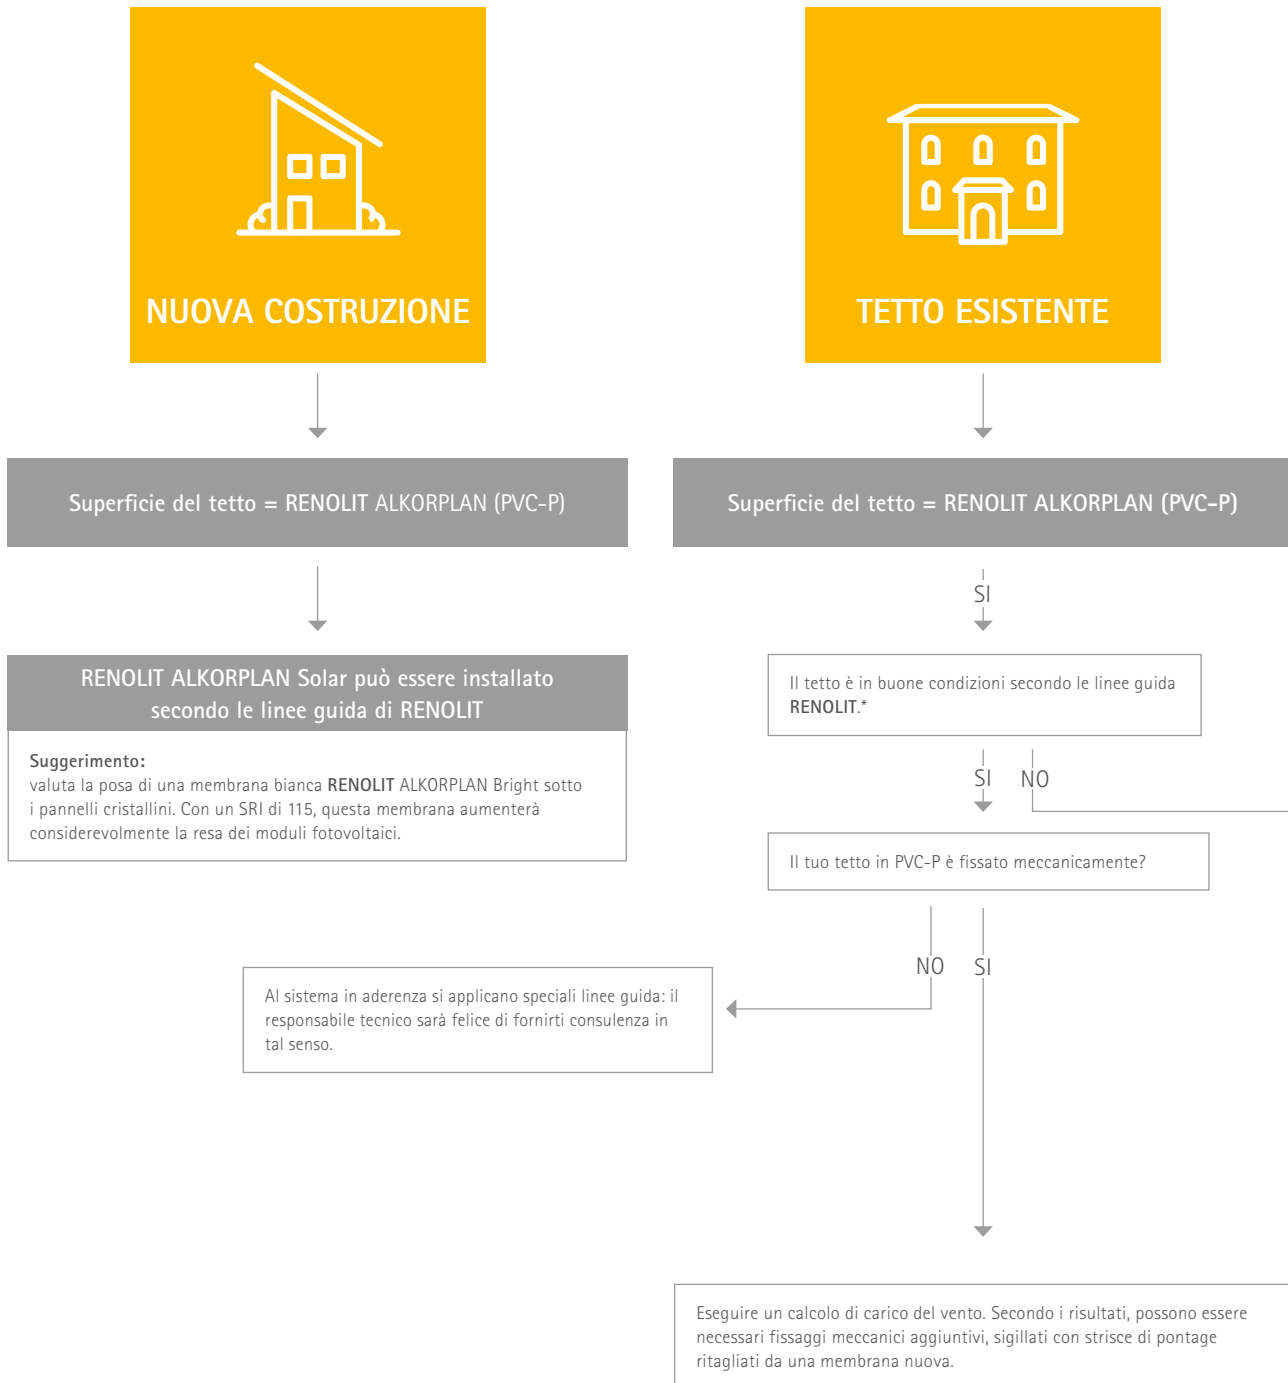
NUOVA COSTRUZIONE

TETTO ESISTENTE

Superficie del tetto = RENOLIT ALKORPLAN (PVC-P)

Superficie del tetto = RENOLIT ALKORPLAN (PVC-P)

SI

RENOLIT ALKORPLAN Solar può essere installato secondo le linee guida di RENOLIT

Suggerimento:
valuta la posa di una membrana bianca RENOLIT ALKORPLAN Bright sotto i pannelli cristallini. Con un SRI di 115, questa membrana aumenterà considerevolmente la resa dei moduli fotovoltaici.

Il tetto è in buone condizioni secondo le linee guida RENOLIT.*

SI NO

Il tuo tetto in PVC-P è fissato meccanicamente?

NO SI

Al sistema in aderenza si applicano speciali linee guida: il responsabile tecnico sarà felice di fornirti consulenza in tal senso.

Eseguire un calcolo di carico del vento. Secondo i risultati, possono essere necessari fissaggi meccanici aggiuntivi, sigillati con strisce di pontage ritagliati da una membrana nuova.